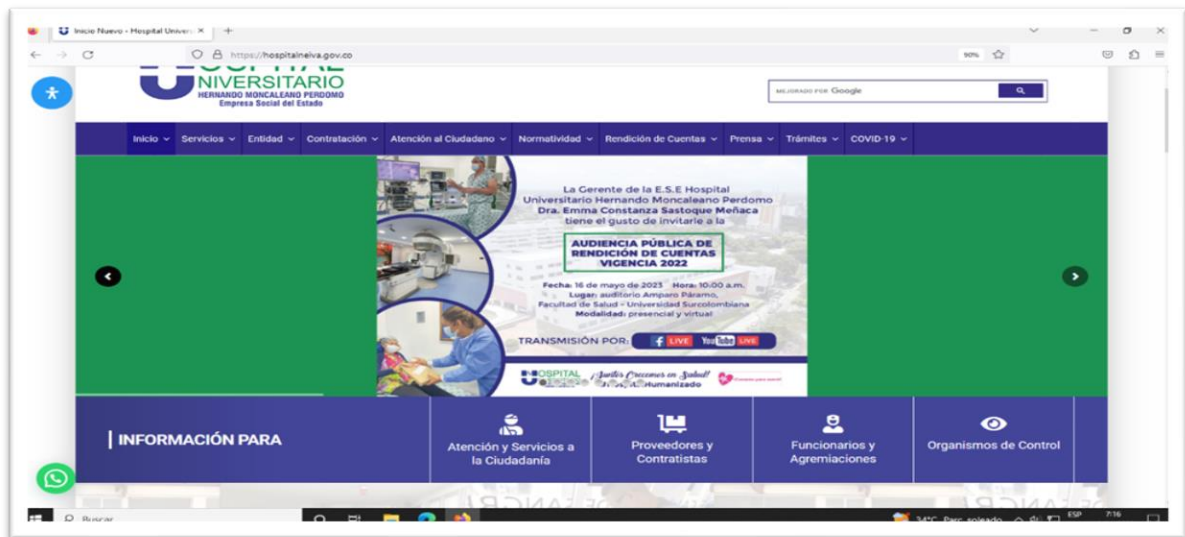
Inicio Nuevo - Hospital Univer ×

https://hospitalneiva.gov.co

90%

NIVERSITARIO
HERNANDO MONCALEANO PERDOMO
Empresa Social del Estado

MEJORADO POR Google

Inicio ∨ Servicios ∨ Entidad ∨ Contratación ∨ Atención al Ciudadano ∨ Normatividad ∨ Rendición de Cuentas ∨ Prensa ∨ Trámites ∨ COVID-19 ∨

La Gerente de la E.S.E Hospital Universitario Hernando Moncaleano Perdomo Dra. Emma Constanza Sastoque Meñaca tiene el gusto de invitarle a la

AUDIENCIA PÚBLICA DE RENDICIÓN DE CUENTAS VIGENCIA 2022

Fecha: 16 de mayo de 2023 Hora: 10:00 a.m.
Lugar: auditorio Amparo Páramo, Facultad de Salud - Universidad Surcolombiana
Modalidad: presencial y virtual

TRANSMISIÓN POR: LIVE YouTube LIVE

HOSPITAL ¡Juntos Crecemos en Salud! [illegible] Humanizado

INFORMACIÓN PARA

Atención y Servicios a la Ciudadanía

Proveedores y Contratistas

Funcionarios y Agremiaciones

Organismos de Control

Buscar

34°C Parc. soleado ESP 7:16